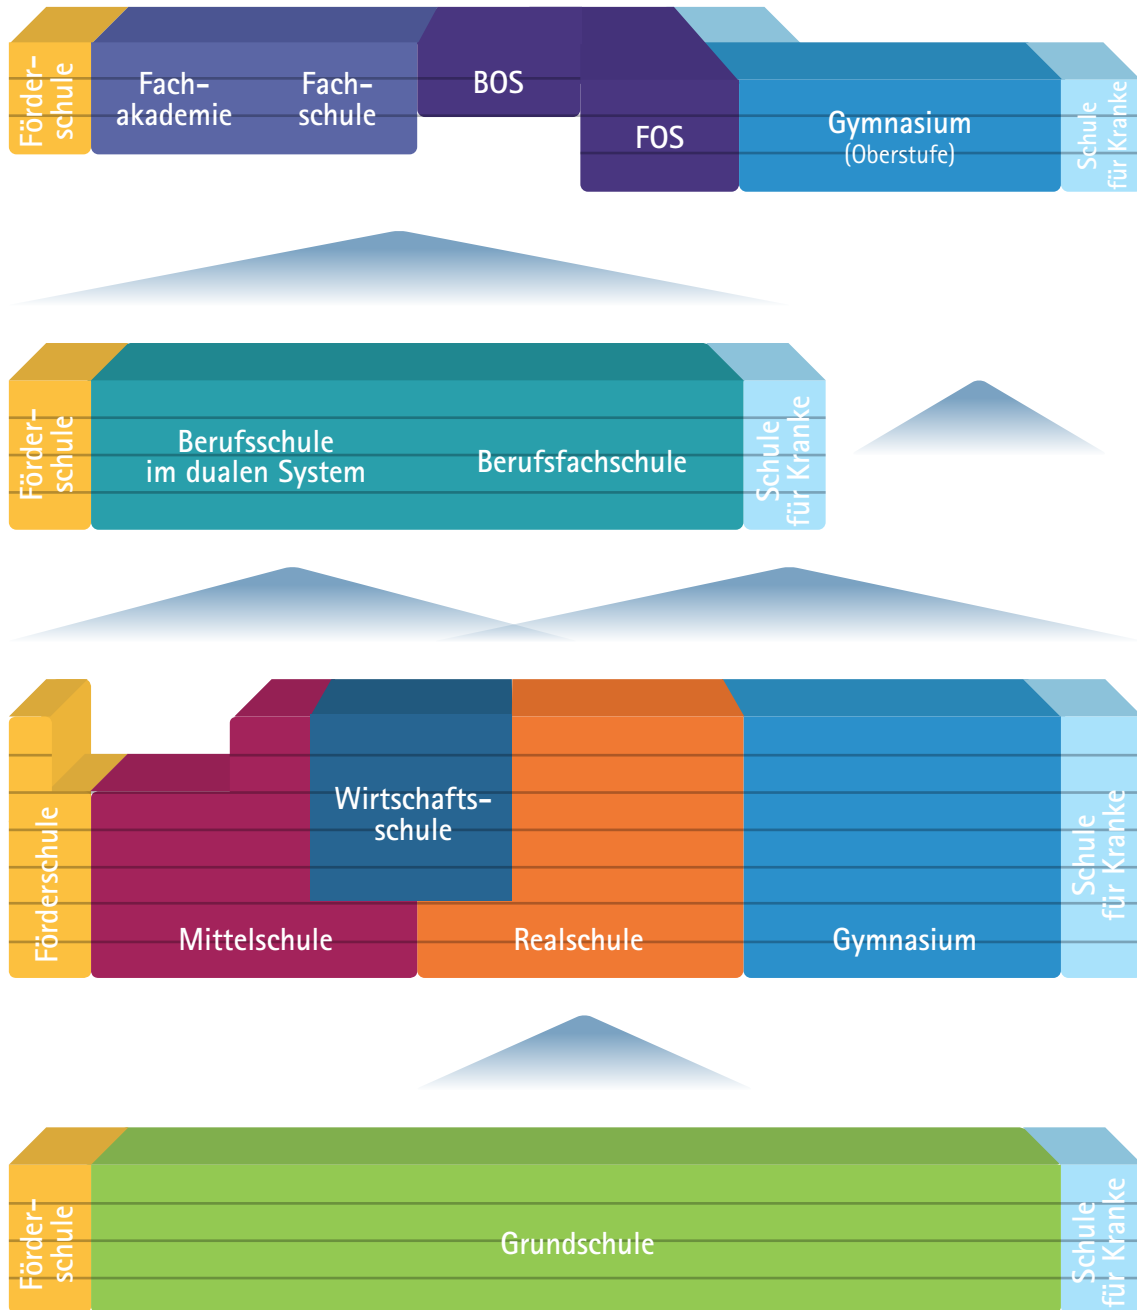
Förderschule

Fachakademie

Fachschule

BOS

FOS

Gymnasium (Oberstufe)

Schule für Kranke

Förderschule

Berufsschule im dualen System

Berufsfachschule

Schule für Kranke

Förderschule

Wirtschaftsschule

Mittelschule

Realschule

Gymnasium

Schule für Kranke

Förderschule

Grundschule

Schule für Kranke